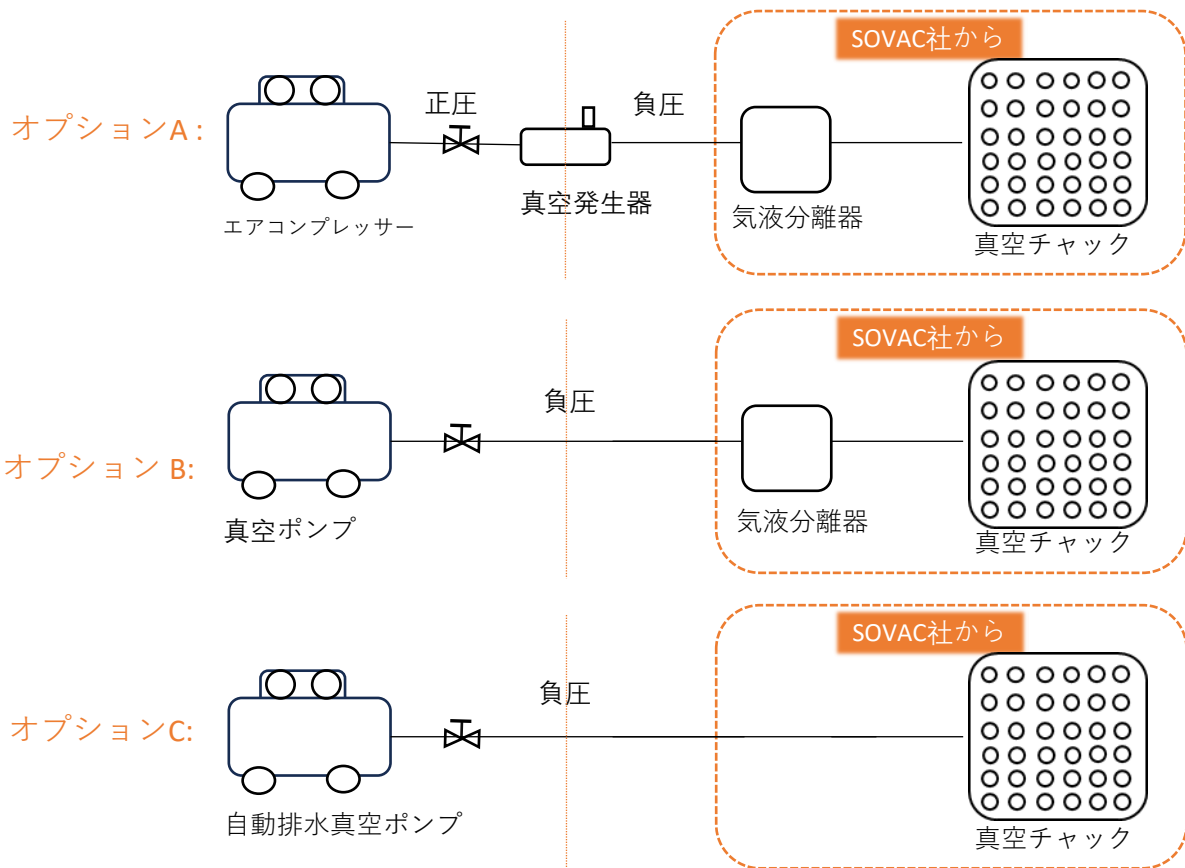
SOVAC社から

オプションA :

正圧

負圧

エアコンプレッサー

真空発生器

気液分離器

真空チャック

SOVAC社から

オプション B:

負圧

真空ポンプ

気液分離器

真空チャック

SOVAC社から

オプションC:

負圧

自動排水真空ポンプ

真空チャック